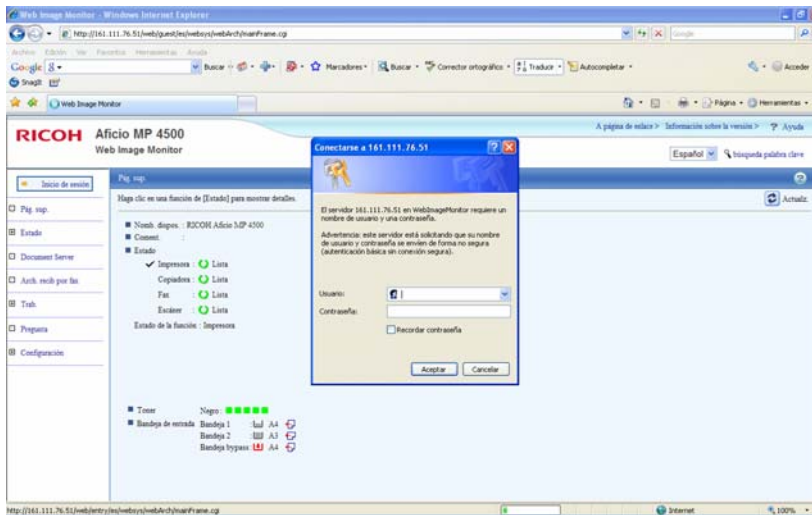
Web Image Monitor - Windows Internet Explorer

http://161.111.76.51/web/guest/es/websys/webArch/mainFrame.cgi

Google

Archivo Edición Ver Favoritos Herramientas Ayuda

Google 8 Buscar Marcadores Buscar Corrector ortográfico Traducir Autocompletar Acceder

SnagIt

Web Image Monitor

Página Herramientas

RICOH Aficio MP 4500
Web Image Monitor

A página de enlace > Información sobre la versión > ? Ayuda

Español búsqueda palabra clave

Inicio de sesión

Pág. sup.

Pág. sup.

Estado

Document Server

Arch. recib por fax

Trab.

Preguntа

Configuración

Haga clic en una función de [Estado] para mostrar detalles.

Actualiz.

Nomb. dispos. : RICOH Aficio MP 4500
Coment. :
Estado
Impresora : Lista
Copiadora : Lista
Fax : Lista
Escáner : Lista
Estado de la función : Impresora

Toner Negro
Bandeja de entrada Bandeja 1 A4
Bandeja 2 A3
Bandeja bypass A4

Conectarse a 161.111.76.51

El servidor 161.111.76.51 en WebImageMonitor requiere un nombre de usuario y una contraseña.

Advertencia: este servidor está solicitando que su nombre de usuario y contraseña se envíen de forma no segura (autenticación básica sin conexión segura).

Usuario:

Contraseña:

Recordar contraseña

Aceptar Cancelar

http://161.111.76.51/web/entry/es/websys/webArch/mainFrame.cgi

Internet

100%